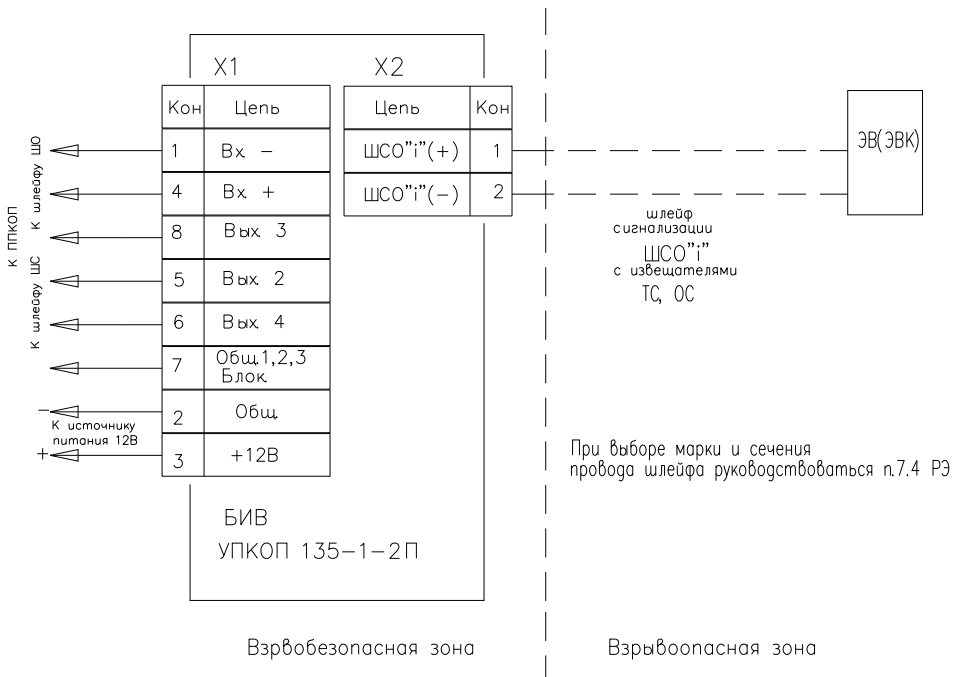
X1

| Кон | Цепь |
|---|---|
| 1 | Вх. – |
| 4 | Вх. + |
| 8 | Вых. 3 |
| 5 | Вых. 2 |
| 6 | Вых. 4 |
| 7 | Общ.1,2,3 Блок. |
| 2 | Общ. |
| 3 | +12В |

X2

| Цепь | Кон |
|---|---|
| ШСО"i"(+) | 1 |
| ШСО"i"(–) | 2 |

К ППКОП

К шлейфу ШО

К шлейфу ШС

–

К источнику питания 12В

+

ЭВ(ЭВК)

шлейф сигнализации ШСО"i" с извещателями ТС, ОС

При выборе марки и сечения провода шлейфа руководствоваться п.7.4 РЭ

БИВ

УПКОП 135–1–2П

Взрвобезопасная зона

Взрывоопасная зона